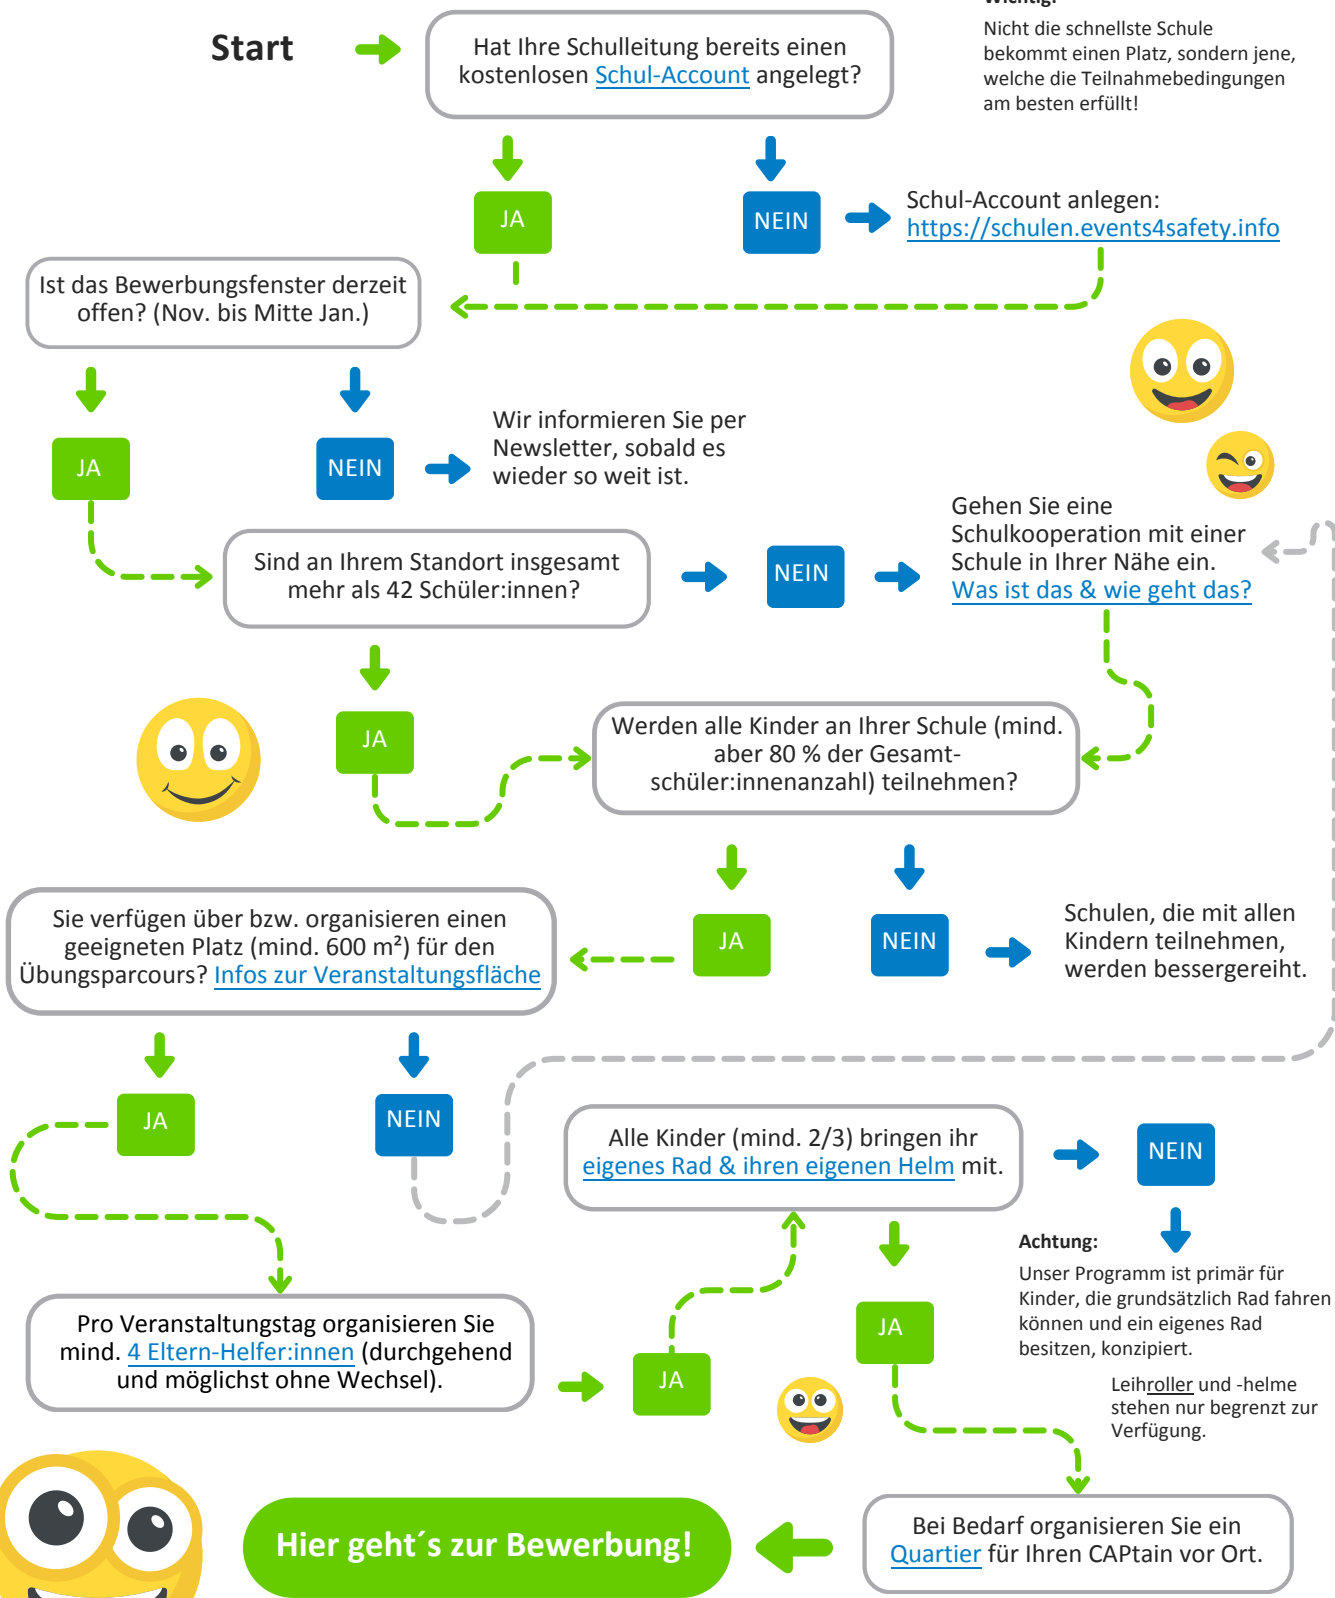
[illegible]

Nicht die schnellste Schule bekommt einen Platz, sondern jene, welche die Teilnahmebedingungen am besten erfüllt!

Start

Hat Ihre Schulleitung bereits einen kostenlosen Schul-Account angelegt?

JA

NEIN

Schul-Account anlegen: https://schulen.events4safety.info

Ist das Bewerbungsfenster derzeit offen? (Nov. bis Mitte Jan.)

JA

NEIN

Wir informieren Sie per Newsletter, sobald es wieder so weit ist.

Sind an Ihrem Standort insgesamt mehr als 42 Schüler:innen?

NEIN

Gehen Sie eine Schulkooperation mit einer Schule in Ihrer Nähe ein. Was ist das & wie geht das?

JA

Werden alle Kinder an Ihrer Schule (mind. aber 80 % der Gesamtschüler:innenanzahl) teilnehmen?

JA

NEIN

Schulen, die mit allen Kindern teilnehmen, werden bessergereiht.

Sie verfügen über bzw. organisieren einen geeigneten Platz (mind. 600 m²) für den Übungsparcours? Infos zur Veranstaltungsfläche

JA

NEIN

Alle Kinder (mind. 2/3) bringen ihr eigenes Rad & ihren eigenen Helm mit.

NEIN

Achtung:

Unser Programm ist primär für Kinder, die grundsätzlich Rad fahren können und ein eigenes Rad besitzen, konzipiert.

Leihroller und -helme stehen nur begrenzt zur Verfügung.

JA

Pro Veranstaltungstag organisieren Sie mind. 4 Eltern-Helfer:innen (durchgehend und möglichst ohne Wechsel).

JA

Hier geht´s zur Bewerbung!

Bei Bedarf organisieren Sie ein Quartier für Ihren CAPtain vor Ort.